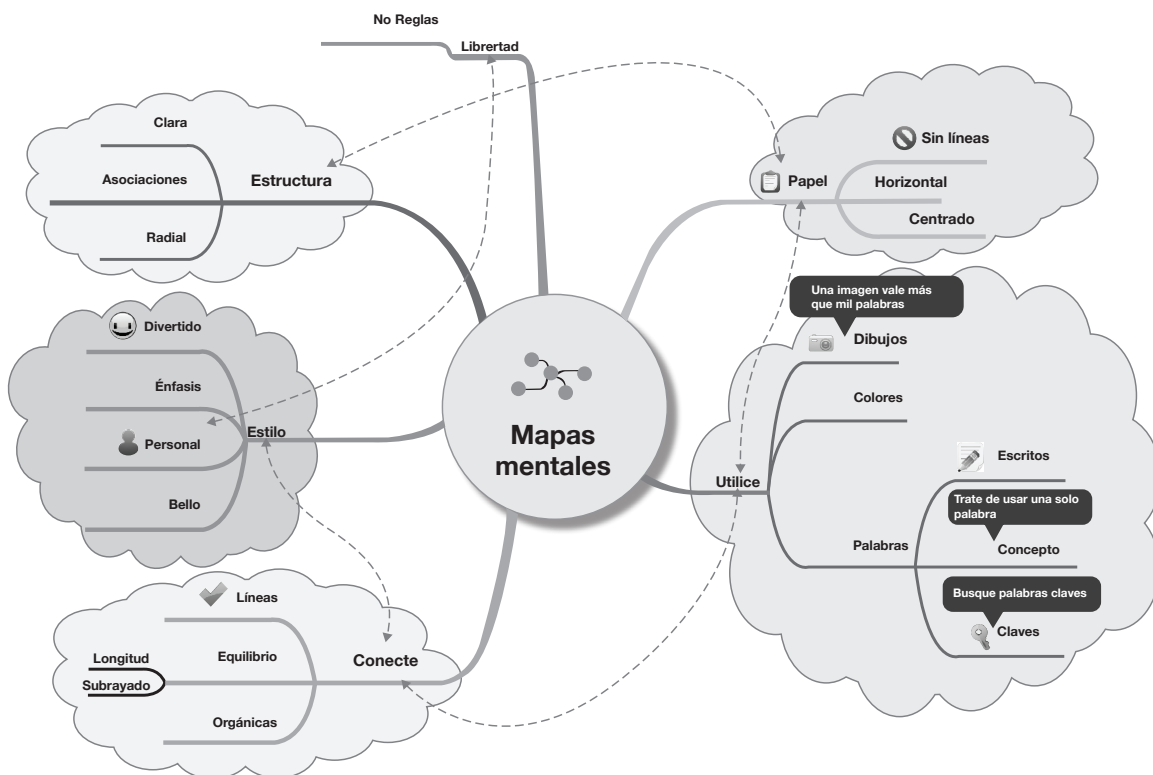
No Reglas

Librertad

Clara

Asociaciones

Estructura

Radial

Sin líneas

Papel

Horizontal

Centrado

Una imagen vale más que mil palabras

Dibujos

Divertido

Énfasis

Personal

Estilo

Bello

Mapas mentales

Colores

Escritos

Utilice

Trate de usar una solo palabra

Palabras

Concepto

Busque palabras claves

Claves

Líneas

Longitud

Equilibrio

Conecte

Subrayado

Orgánicas